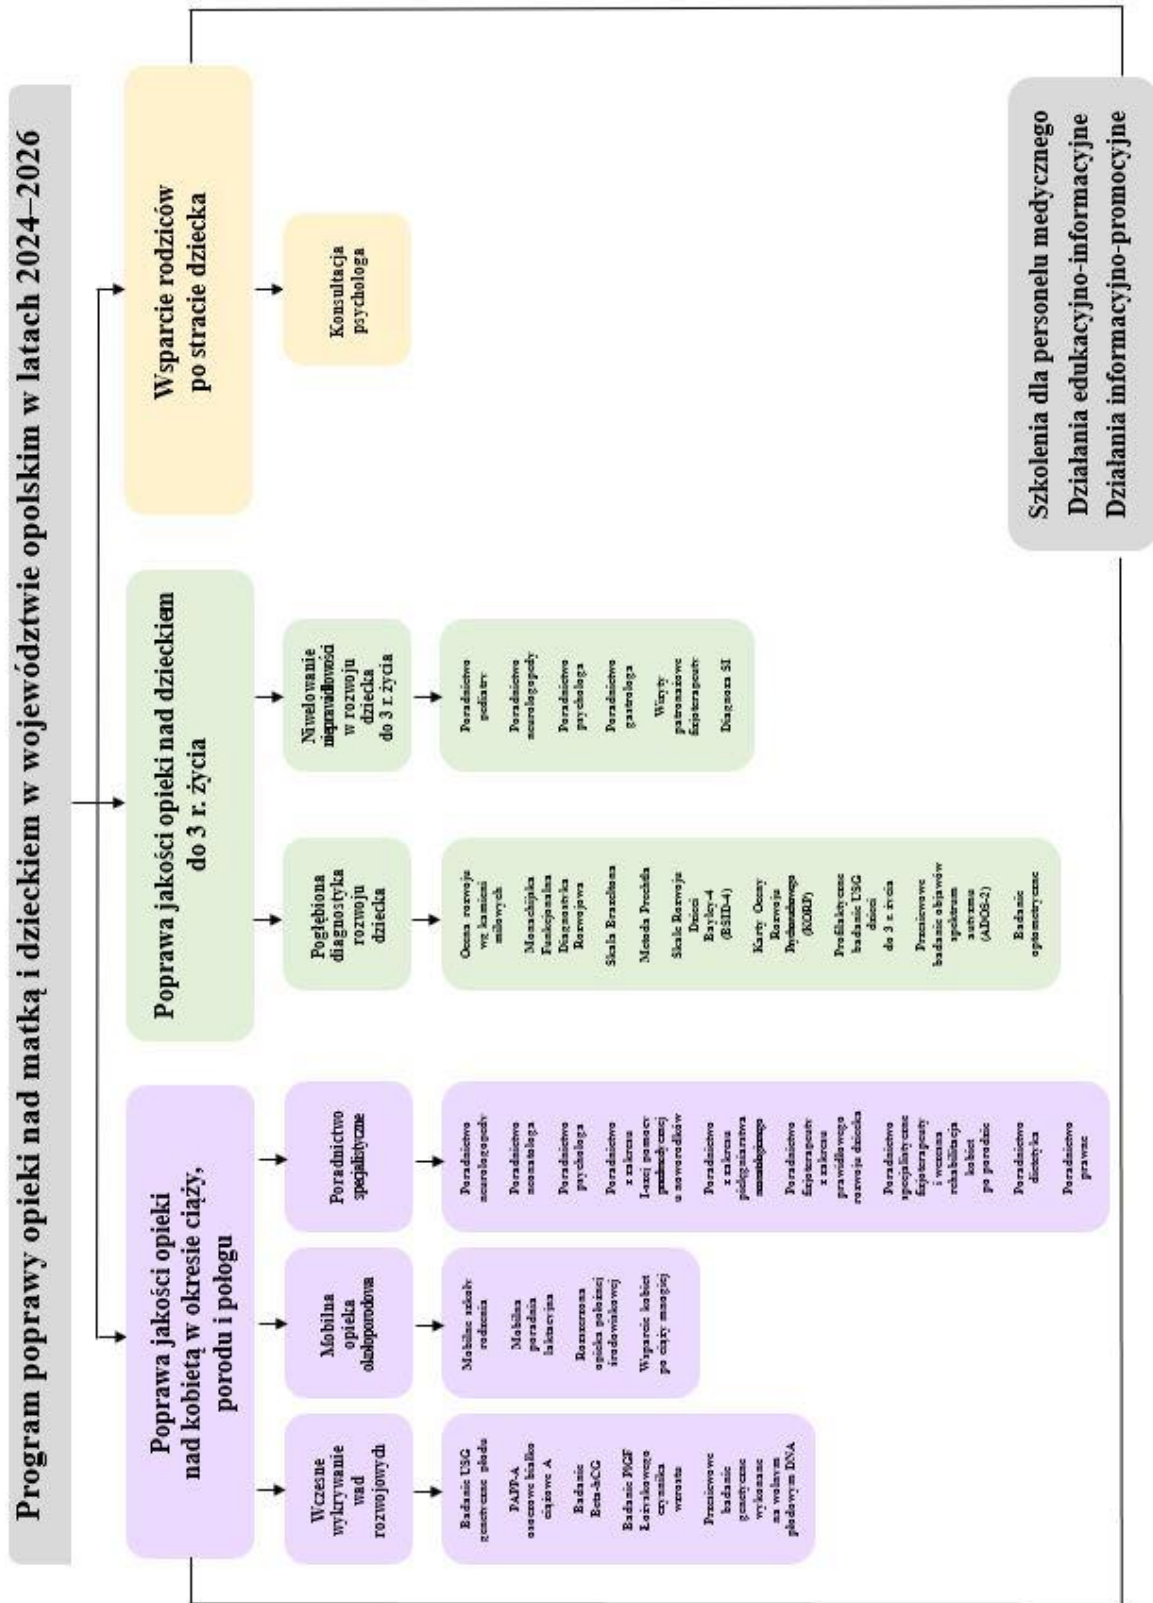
Program poprawy opieki nad matką i dzieckiem w województwie opolskim w latach 2024–2026

Poprawa jakości opieki nad kobietą w okresie ciąży, porodu i połogu

Wczesne wykrywanie wad rozwojowych

Badanie USG genetyczne płodu

PAPP-A osoczowe białko ciążowe A

Badanie Beta-hCG

Badanie PlGF Łożyskowego czynnika wzrostu

Prenatalne badanie genetyczne wykonane na wolnym płodowym DNA

Mobilna opieka okołoporodowa

Mobilna szkoła rodzenia

Mobilna poradnia laktacyjna

Rozszerzona opieka położnej środowiskowej

Wsparcie kobiet po ciąży utraconej

Poradnictwo specjalistyczne

Poradnictwo neurologopedy

Poradnictwo neonatologa

Poradnictwo psychologa

Poradnictwo z zakresu I-szej pomocy przedmedycznej u noworodków

Poradnictwo z zakresu pielęgniarstwa noworodkowego

Poradnictwo fizjoterapeuty z zakresu prawidłowego rozwoju dziecka

Poradnictwo specjalistyczne fizjoterapeuty i wczesna rehabilitacja kobiet po porodzie

Poradnictwo dietetyka

Poradnictwo prawne

Poprawa jakości opieki nad dzieckiem do 3 r. życia

Pogłębiona diagnostyka rozwoju dziecka

Ocena rozwoju wg kamieni milowych

Monachijska Funkcjonalna Diagnostyka Rozwojowa

Skala Brazeltona

Metoda Prechtla

Skala Rozwoju Dzieci Bayley-4 (BSID-4)

Karty Oceny Rozwoju Psychoruchowego (KORP)

Profilaktyczne badanie USG dzieci do 3 r. życia

Przesiewowe badanie objawów spektrum autyzmu (ADOS-2)

Badanie optometryczne

Niwelowanie nieprawidłowości w rozwoju dziecka do 3 r. życia

Poradnictwo pediatry

Poradnictwo neurologopedy

Poradnictwo psychologa

Poradnictwo gastrologa

Wizyty patronażowe fizjoterapeuty

Diagnoza SI

Wsparcie rodziców po stracie dziecka

Konsultacja psychologa

Szkolenia dla personelu medycznego
Działania edukacyjno-informacyjne
Działania informacyjno-promocyjne